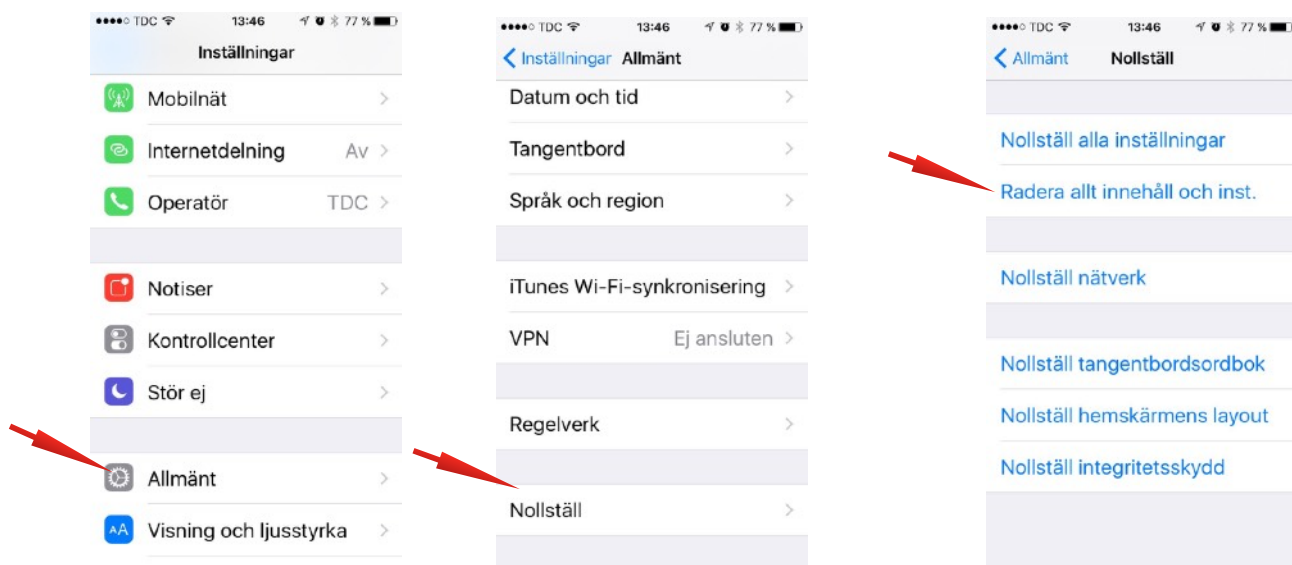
●●●●○ TDC 13:46 77 %

Inställningar

Mobilnät

Internetdelning Av

Operatör TDC

Notiser

Kontrollcenter

Stör ej

Allmänt

AA Visning och ljusstyrka

●●●●○ TDC 13:46 77 %

Inställningar Allmänt

Datum och tid

Tangentbord

Språk och region

iTunes Wi-Fi-synkronisering

VPN Ej ansluten

Regelverk

Nollställ

●●●●○ TDC 13:46 77 %

Allmänt Nollställ

Nollställ alla inställningar

Radera allt innehåll och inst.

Nollställ nätverk

Nollställ tangentbordsordbok

Nollställ hemskärmens layout

Nollställ integritetsskydd